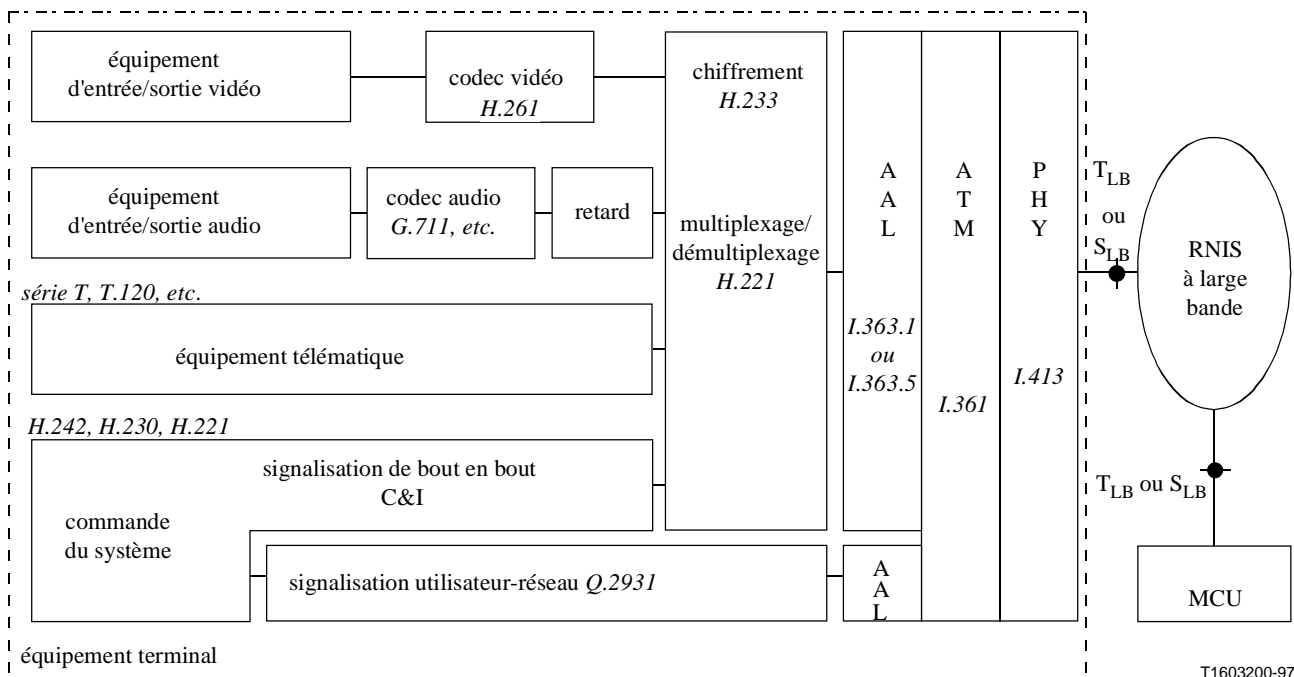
équipement d'entrée/sortie vidéo

codec vidéo *H.261*

chiffrement *H.233*

équipement d'entrée/sortie audio

codec audio *G.711, etc.*

retard

multiplexage/ démultiplexage *H.221*

A A L

*I.363.1 ou I.363.5*

A T M

*I.361*

P H Y

*I.413*

$T_{LB}$ ou $S_{LB}$

RNIS à large bande

*série T, T.120, etc.*

équipement télématique

*H.242, H.230, H.221*

signalisation de bout en bout C&I

commande du système

signalisation utilisateur-réseau *Q.2931*

A A L

$T_{LB}$ ou $S_{LB}$

MCU

équipement terminal

T1603200-97